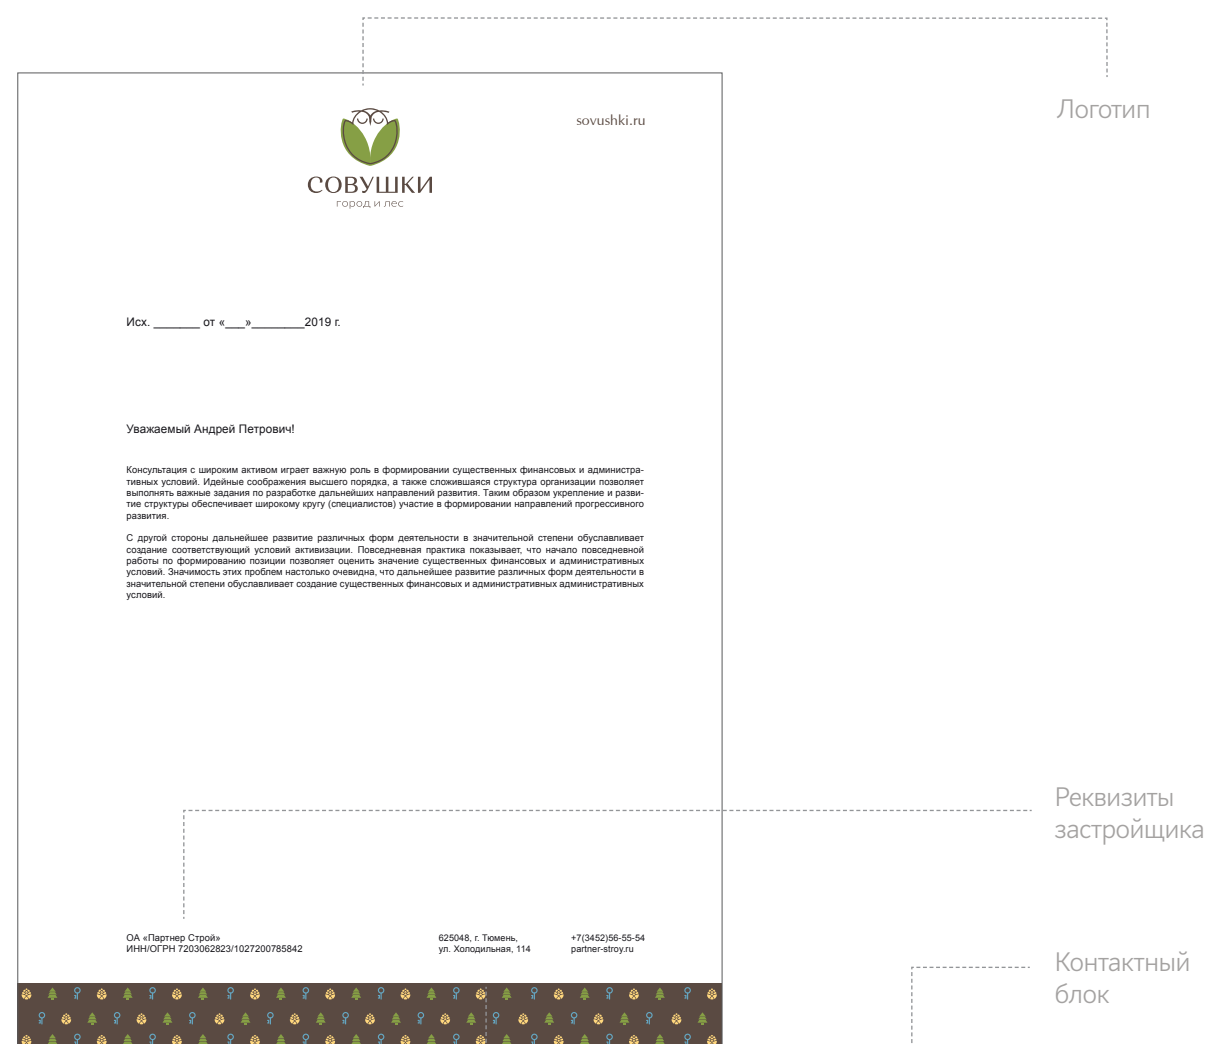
Логотип

СОВУШКИ
город и лес

sovushki.ru

Исх. _______ от «___»________2019 г.

Уважаемый Андрей Петрович!

Консультация с широким активом играет важную роль в формировании существенных финансовых и административных условий. Идейные соображения высшего порядка, а также сложившаяся структура организации позволяет выполнять важные задания по разработке дальнейших направлений развития. Таким образом укрепление и развитие структуры обеспечивает широкому кругу (специалистов) участие в формировании направлений прогрессивного развития.

С другой стороны дальнейшее развитие различных форм деятельности в значительной степени обуславливает создание соответствующий условий активизации. Повседневная практика показывает, что начало повседневной работы по формированию позиции позволяет оценить значение существенных финансовых и административных условий. Значимость этих проблем настолько очевидна, что дальнейшее развитие различных форм деятельности в значительной степени обуславливает создание существенных финансовых и административных административных условий.

Реквизиты застройщика

ОА «Партнер Строй»
ИНН/ОГРН 7203062823/1027200785842

625048, г. Тюмень,
ул. Холодильная, 114

+7(3452)56-55-54
partner-stroy.ru

Контактный блок